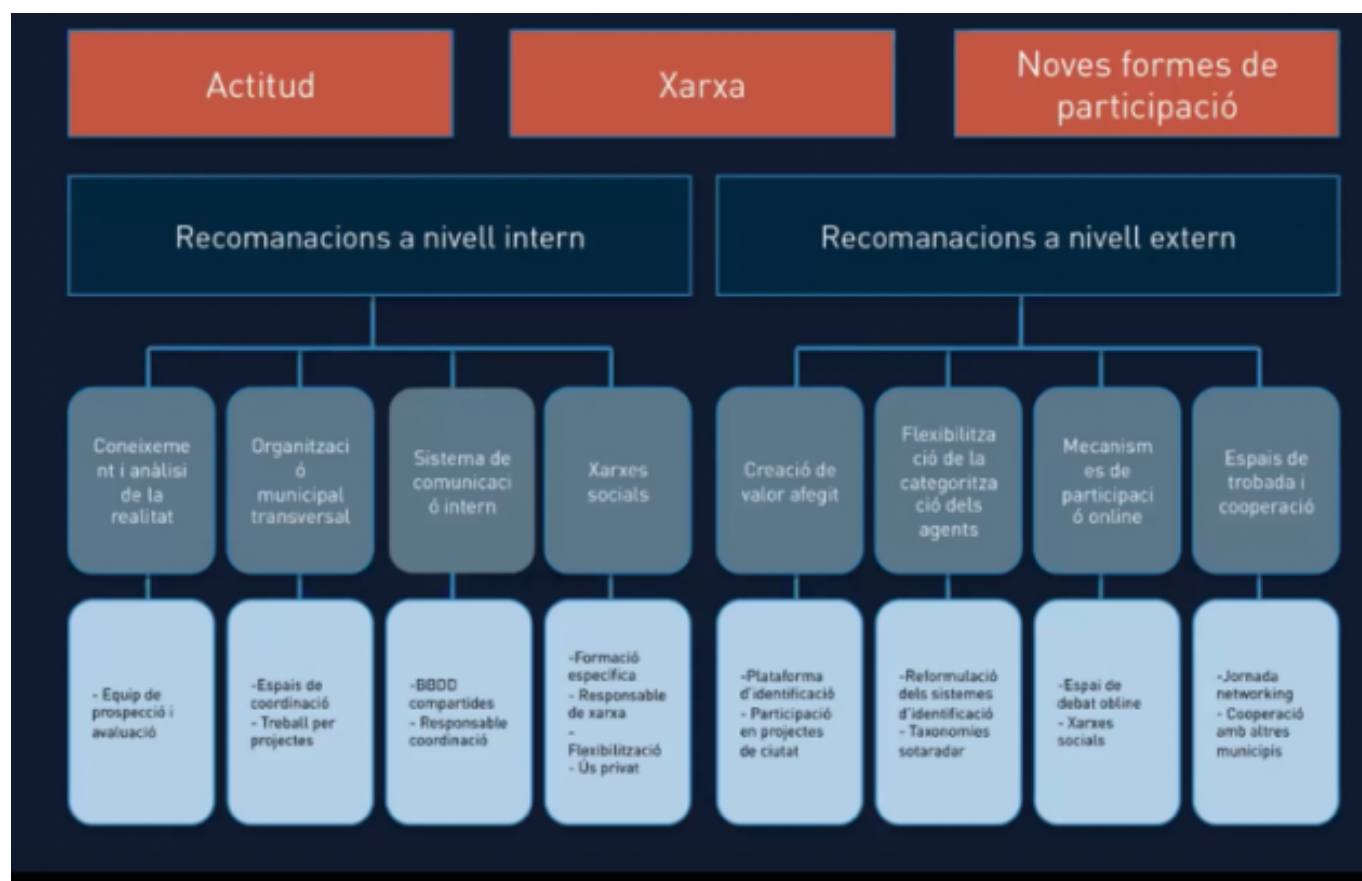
Actitud

Xarxa

Noves formes de participació

Recomanacions a nivell intern

Recomanacions a nivell extern

Coneixement i anàlisi de la realitat

Organització municipal transversal

Sistema de comunicació intern

Xarxes socials

Creació de valor afegit

Flexibilització de la categorització dels agents

Mecanismes de participació online

Espais de trobada i cooperació

- Equip de prospecció i avaluació

-Espais de coordinació
- Treball per projectes

-BBDD compartides
- Responsable coordinació

-Formació específica
- Responsable de xarxa
- Flexibilització
- Ús privat

-Plataforma d'identificació
- Participació en projectes de ciutat

-Reformulació dels sistemes d'identificació
- Taxonomies sotaradar

-Espai de debat obline
- Xarxes socials

-Jornada networking
- Cooperació amb altres municipis